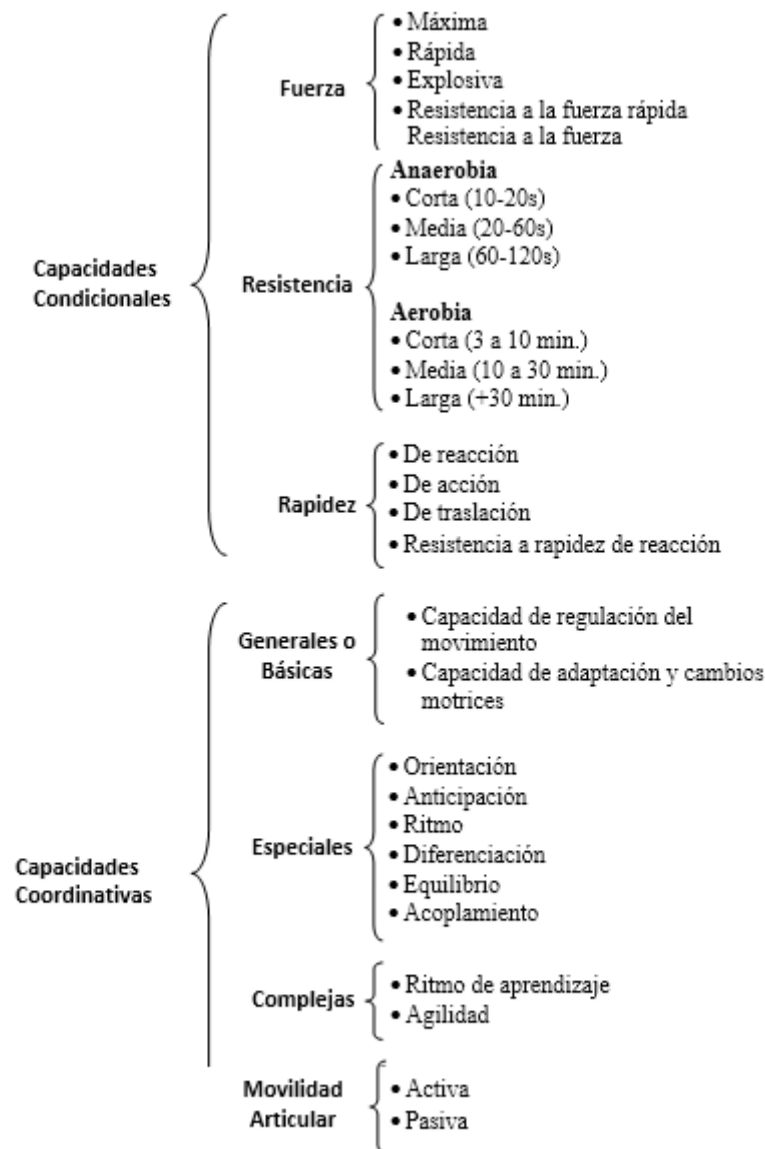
Capacidades Condicionales

Fuerza
• Máxima
• Rápida
• Explosiva
• Resistencia a la fuerza rápida
Resistencia a la fuerza

Resistencia
Anaerobia
• Corta (10-20s)
• Media (20-60s)
• Larga (60-120s)

Aerobia
• Corta (3 a 10 min.)
• Media (10 a 30 min.)
• Larga (+30 min.)

Rapidez
• De reacción
• De acción
• De traslación
• Resistencia a rapidez de reacción

Capacidades Coordinativas

Generales o Básicas
• Capacidad de regulación del movimiento
• Capacidad de adaptación y cambios motrices

Especiales
• Orientación
• Anticipación
• Ritmo
• Diferenciación
• Equilibrio
• Acoplamiento

Complejas
• Ritmo de aprendizaje
• Agilidad

Movilidad Articular
• Activa
• Pasiva